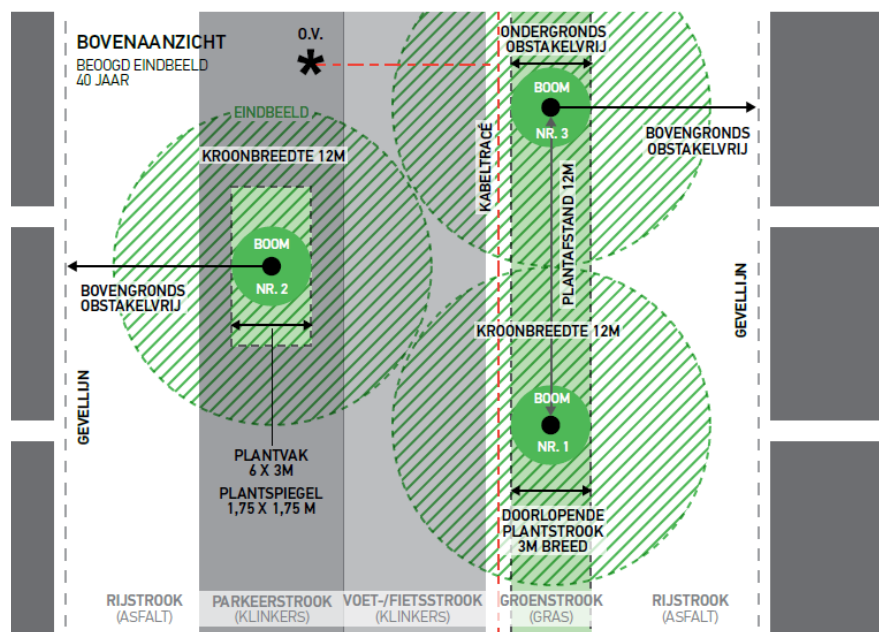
BOVENAANZICHT
BEOOGD EINDBEELD
40 JAAR

O.V.

ONDERGRONDS
OBSTAKELVRIJ

EINDBEELD

BOOM
NR. 3

BOVENGRONDS
OBSTAKELVRIJ

KROONBREEDTE 12M

KABELTRACÉ

PLANTAFSTAND 12M

BOOM
NR. 2

BOVENGRONDS
OBSTAKELVRIJ

GEVELLIJN

KROONBREEDTE 12M

GEVELLIJN

BOOM
NR. 1

PLANTVAK
6 X 3M

PLANTSPIEGEL
1,75 X 1,75 M

DOORLOPENDE
PLANTSTROOK
3M BREED

RIJSTROOK
(ASFALT)

PARKEERSTROOK
(KLINKERS)

VOET-/FIETSSTROOK
(KLINKERS)

GROENSTROOK
(GRAS)

RIJSTROOK
(ASFALT)